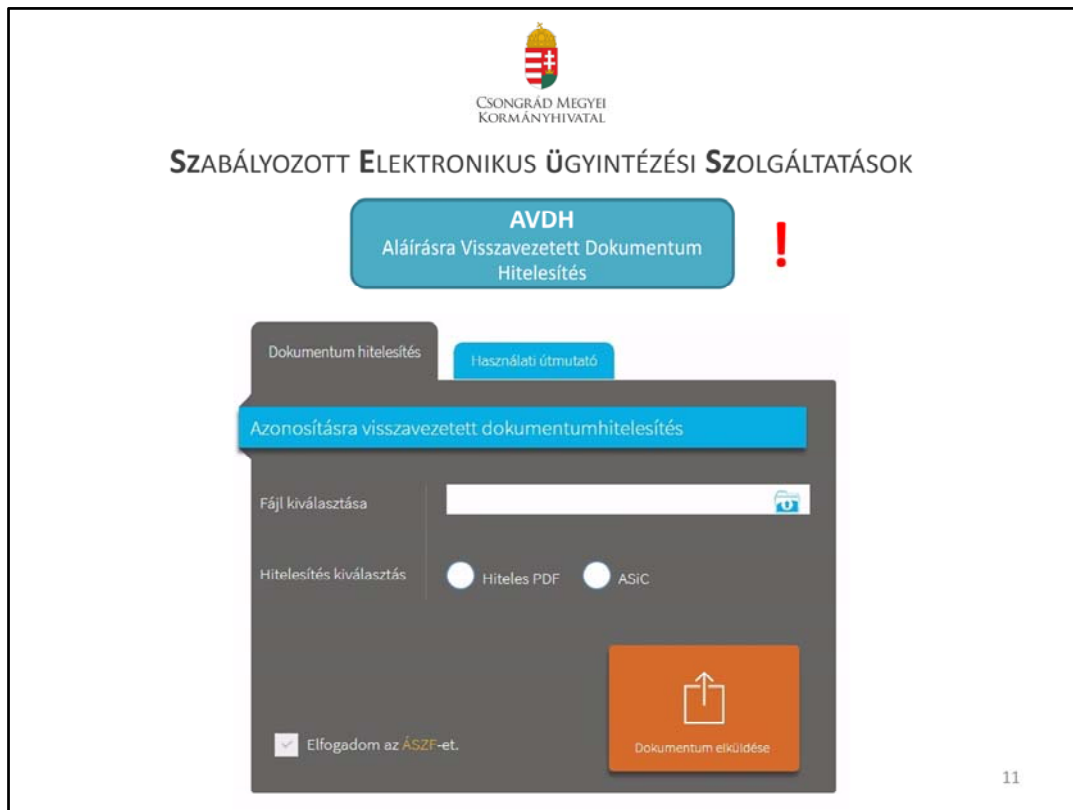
Csongrád Megyei Kormányhivatal

Szabályozott Elektronikus Ügyintézési Szolgáltatások

AVDH
Aláírásra Visszavezetett Dokumentum Hitelesítés

!

Dokumentum hitelesítés

Használati útmutató

Azonosításra visszavezetett dokumentumhitelesítés

Fájl kiválasztása

Hitelesítés kiválasztás

Hiteles PDF

ASiC

Elfogadom az ÁSZF-et.

Dokumentum elküldése

11